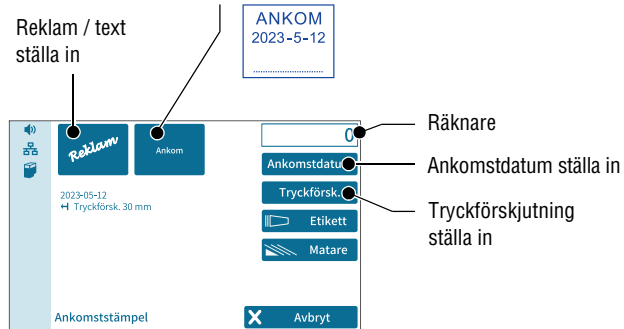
Reklam / text ställa in

ANKOM
2023-5-12
..................

Reklam

Ankom

0

Räknare

Ankomstdatu

Ankomstdatum ställa in

Tryckförsk.

Tryckförskjutning ställa in

Etikett

Matare

2023-05-12
Tryckförsk. 30 mm

Ankomststämpel

Avbryt